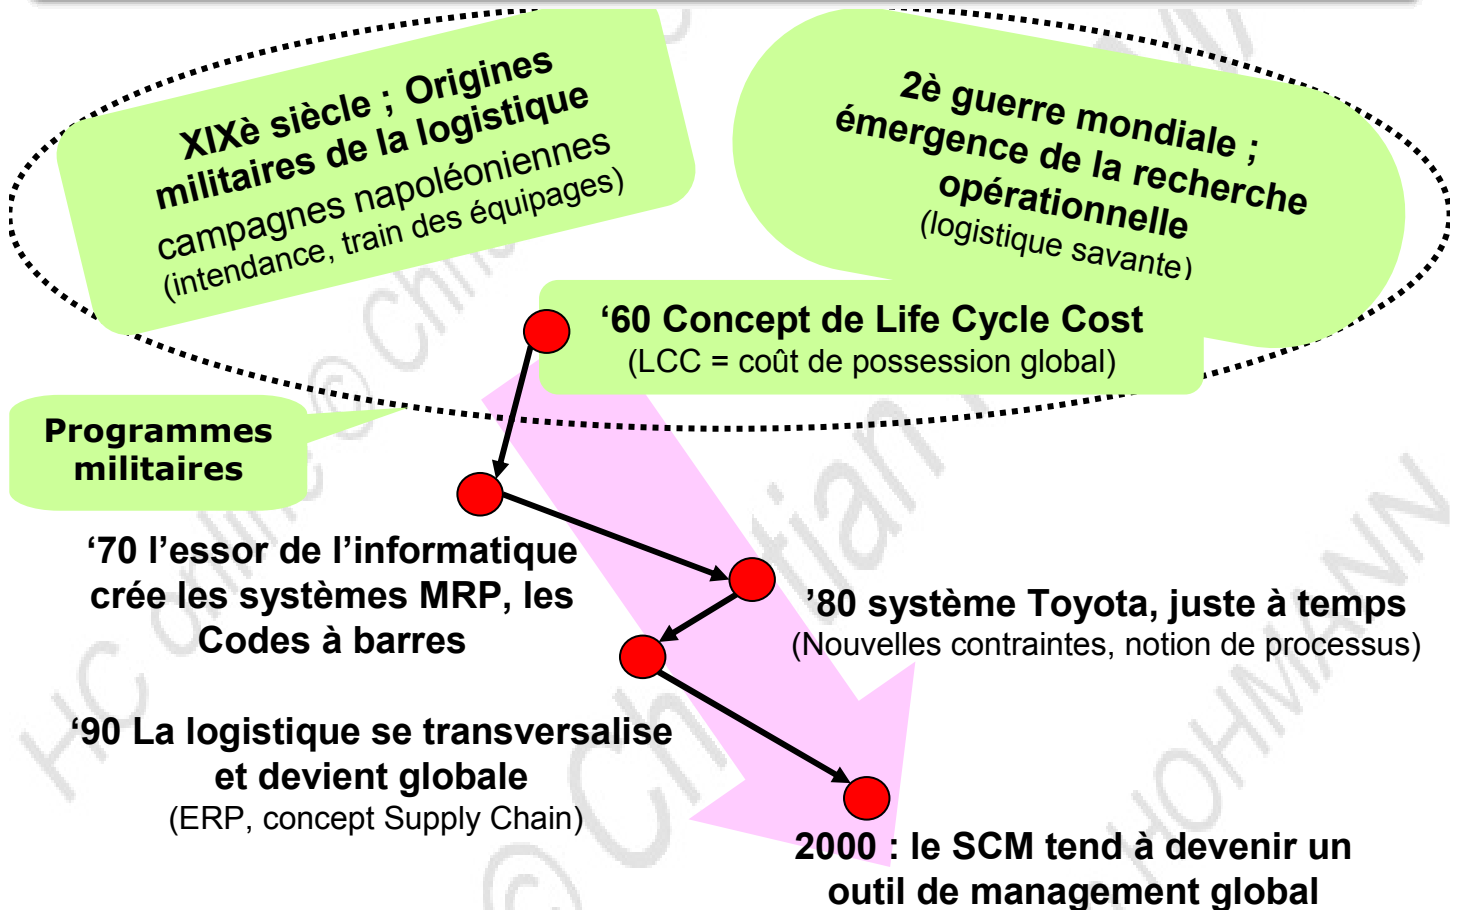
XIXè siècle ; Origines militaires de la logistique
campagnes napoléoniennes (intendance, train des équipages)

2è guerre mondiale ; émergence de la recherche opérationnelle
(logistique savante)

‘60 Concept de Life Cycle Cost
(LCC = coût de possession global)

Programmes militaires

‘70 l’essor de l’informatique crée les systèmes MRP, les Codes à barres

’80 système Toyota, juste à temps
(Nouvelles contraintes, notion de processus)

‘90 La logistique se transversalise et devient globale
(ERP, concept Supply Chain)

2000 : le SCM tend à devenir un outil de management global

© Christian HOHMANN